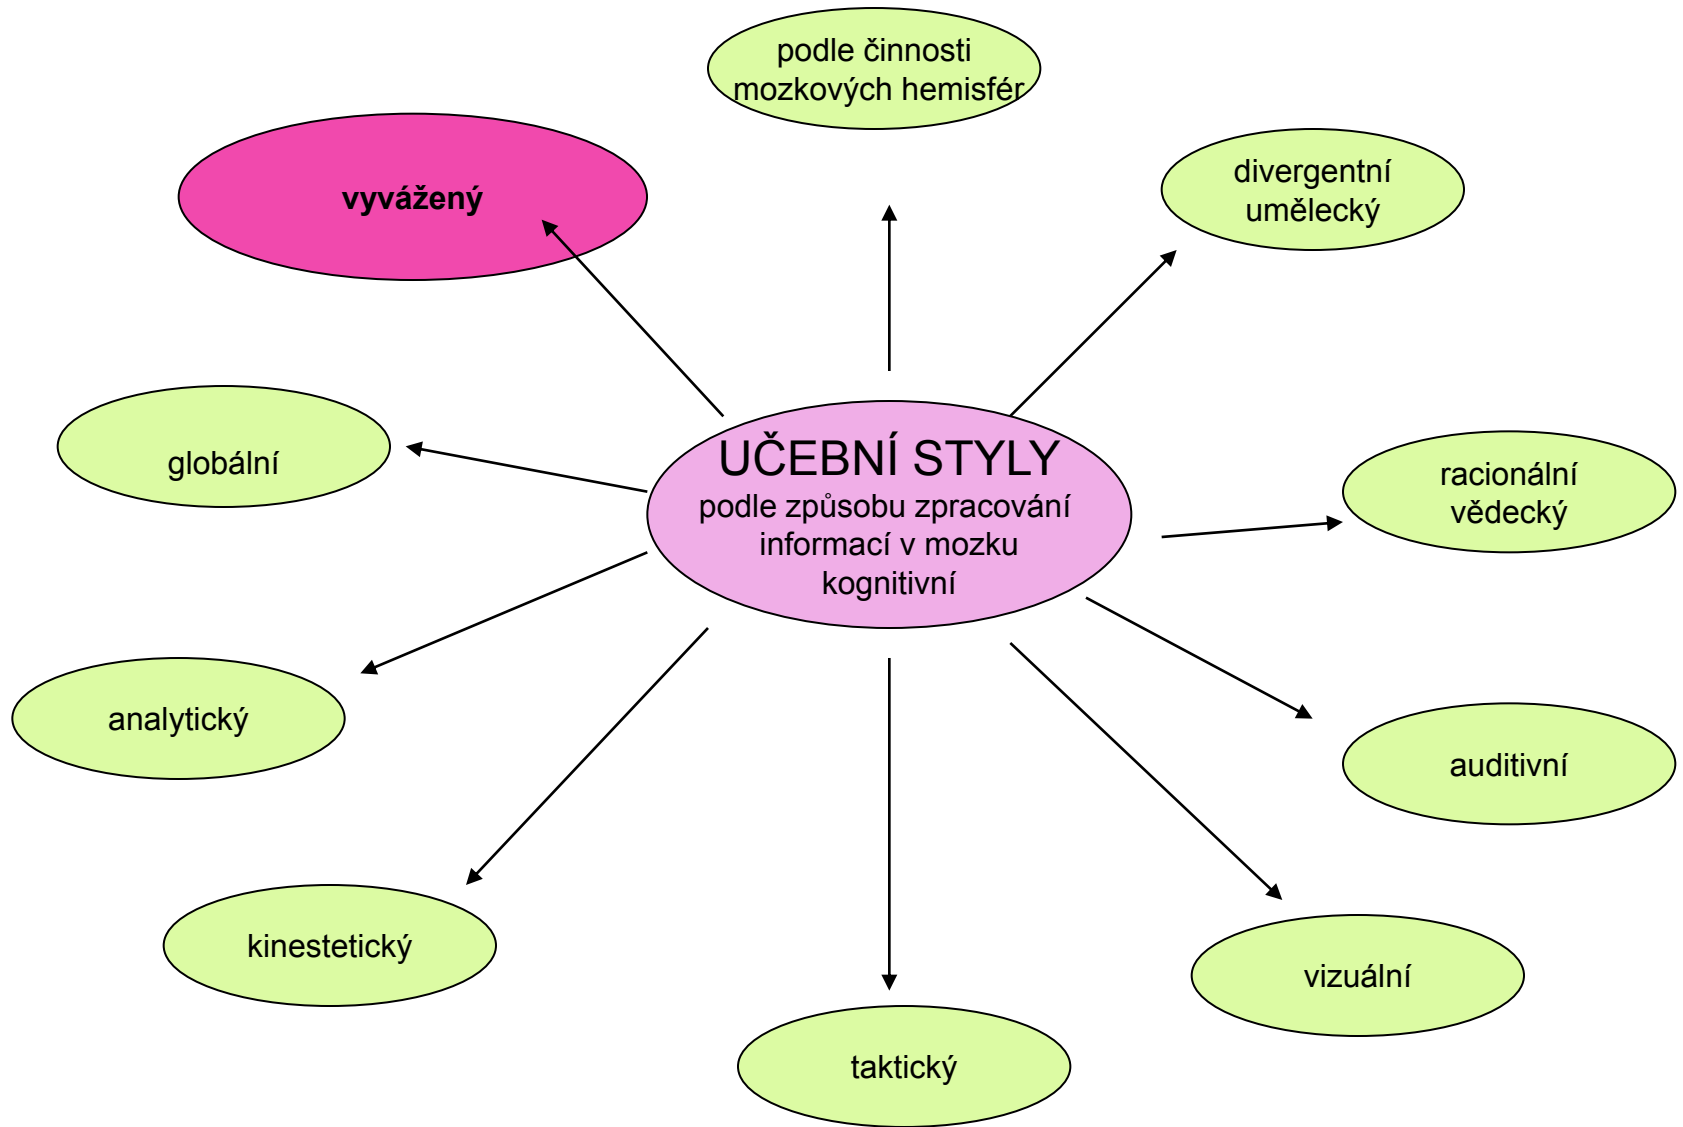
podle činnosti mozkových hemisfér

vyvážený

divergentní umělecký

globální

UČEBNÍ STYLY
podle způsobu zpracování informací v mozku
kognitivní

racionální vědecký

analytický

auditivní

kinestetický

vizuální

taktický